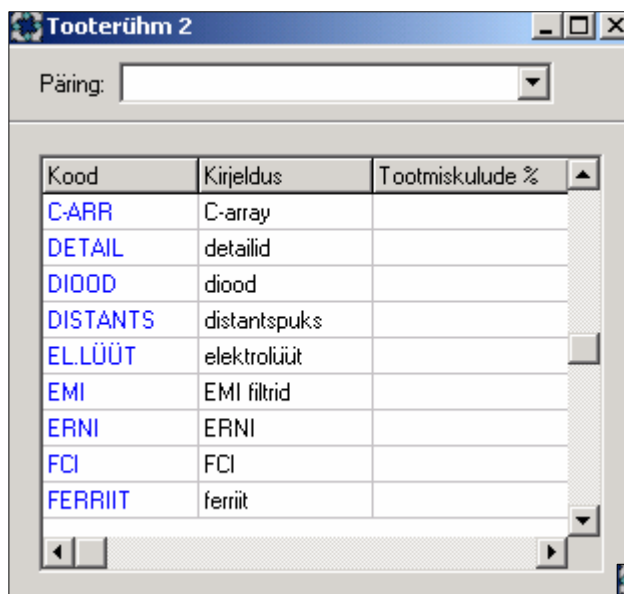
Tooterühm 2

Päring:

| Kood | Kirjeldus | Tootmiskulude % |
|---|---|---|
| C-ARR | C-array | |
| DETAIL | detailid | |
| DIOOD | diood | |
| DISTANTS | distantspuks | |
| EL.LÜÜT | elektrolüüt | |
| EMI | EMI filtrid | |
| ERNI | ERNI | |
| FCI | FCI | |
| FERRIIT | ferriit | |